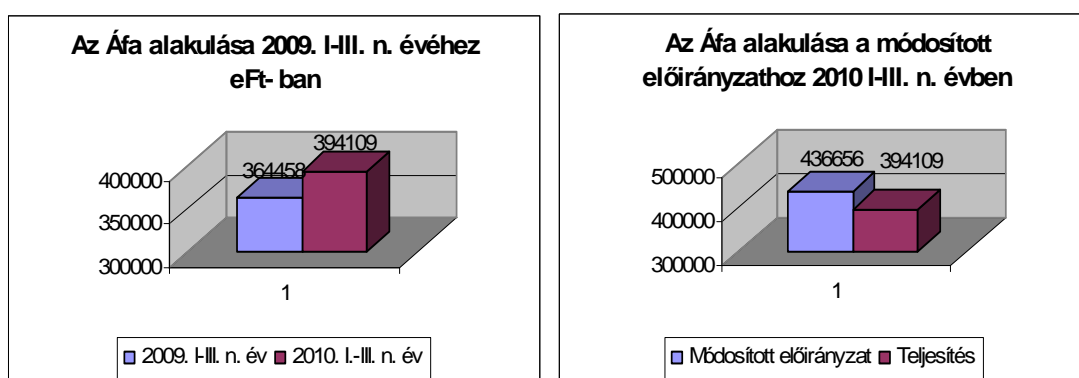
Az Áfa alakulása 2009. I-III. n. évéhez eFt- ban

364458
394109

400000
350000
300000

1

2009. I-III. n. év
2010. I.-III. n. év

Az Áfa alakulása a módosított előirányzathoz 2010 I-III. n. évben

436656
394109

500000
400000
300000

1

Módosított előirányzat
Teljesítés